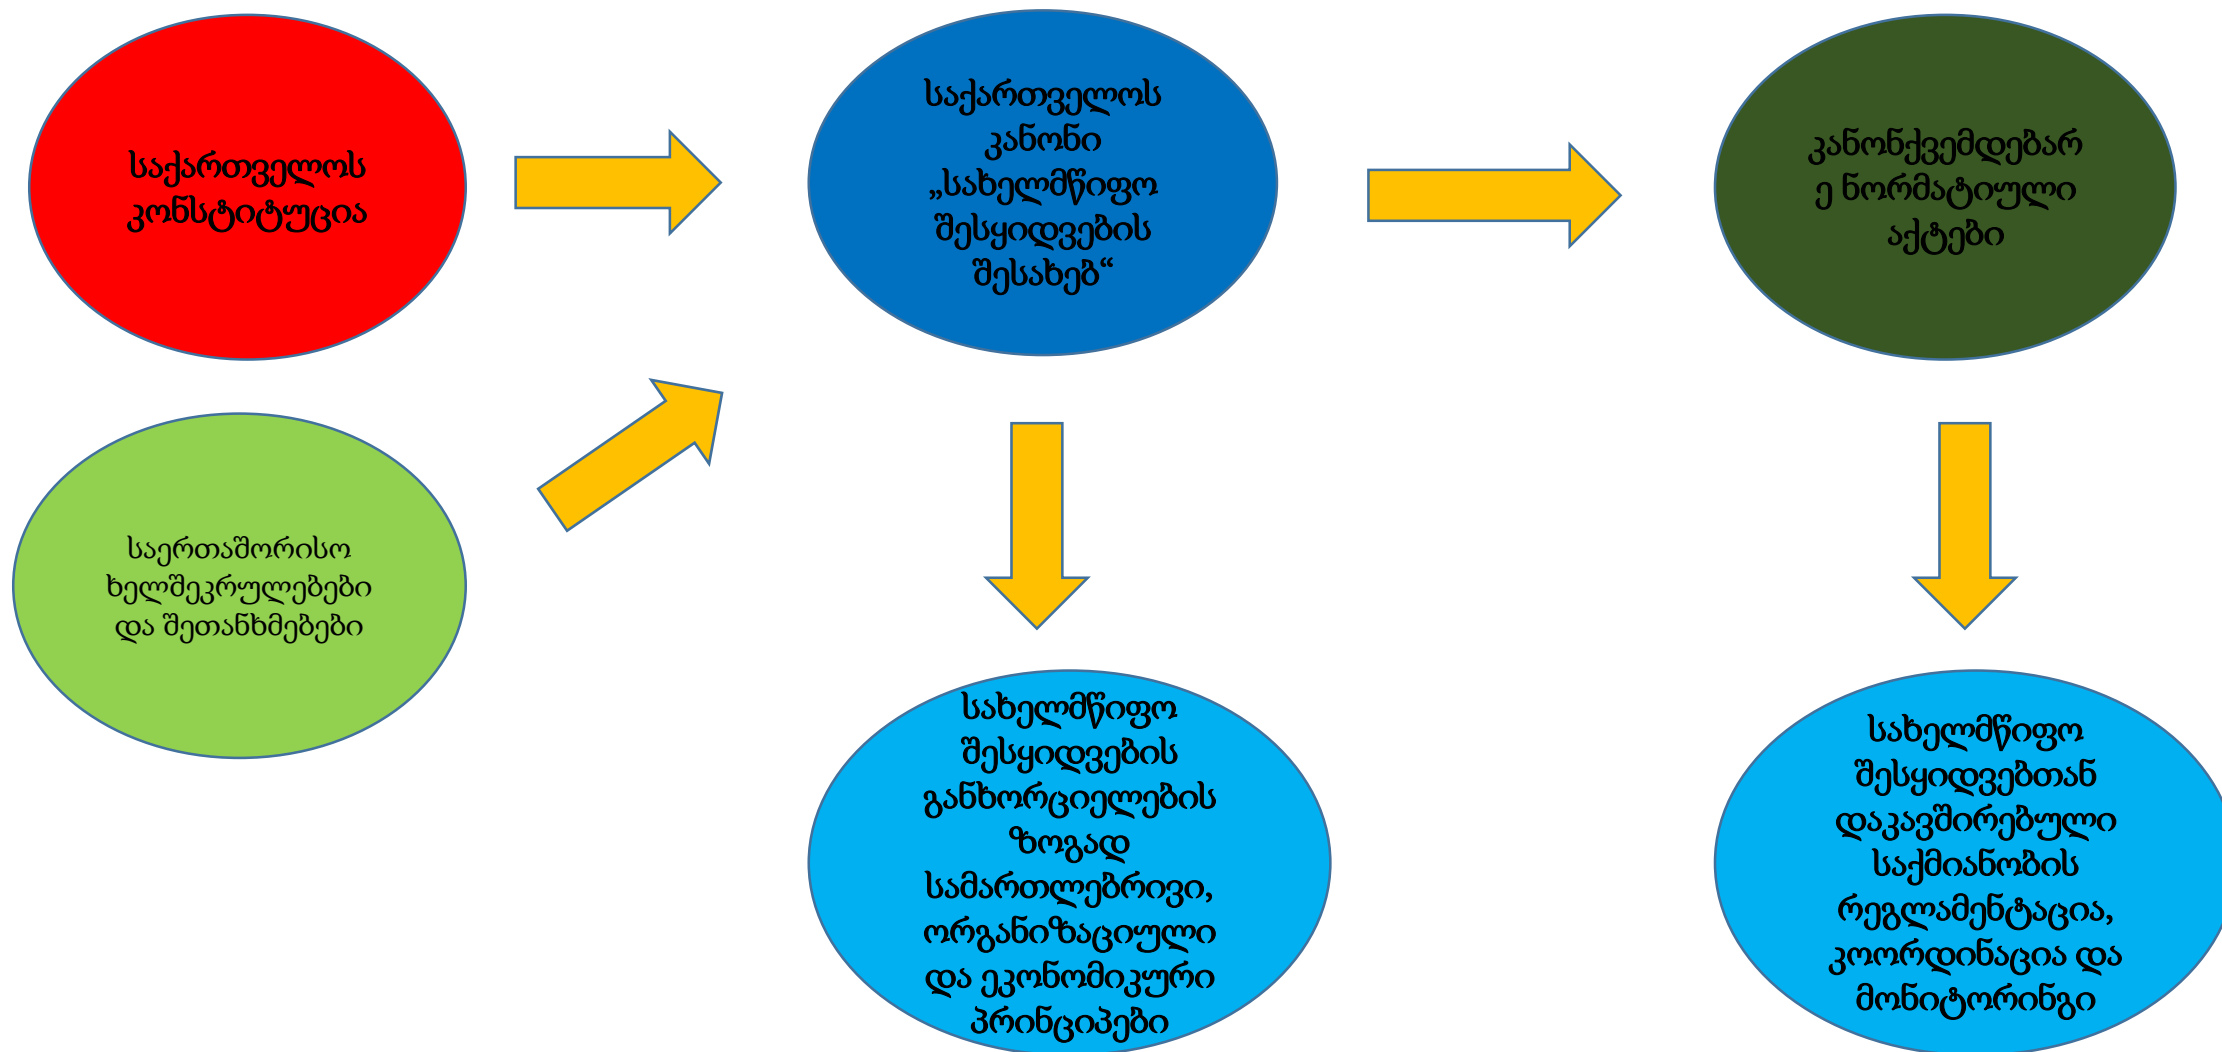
საქართველოს კონსტიტუცია

საერთაშორისო ხელშეკრულებები და შეთანხმებები

საქართველოს კანონი „სახელმწიფო შესყიდვების შესახებ“

კანონქვემდებარე ნორმატიული აქტები

სახელმწიფო შესყიდვების განხორციელების ზოგად სამართლებრივი, ორგანიზაციული და ეკონომიკური პრინციპები

სახელმწიფო შესყიდვებთან დაკავშირებული საქმიანობის რეგლამენტაცია, კოორდინაცია და მონიტორინგი